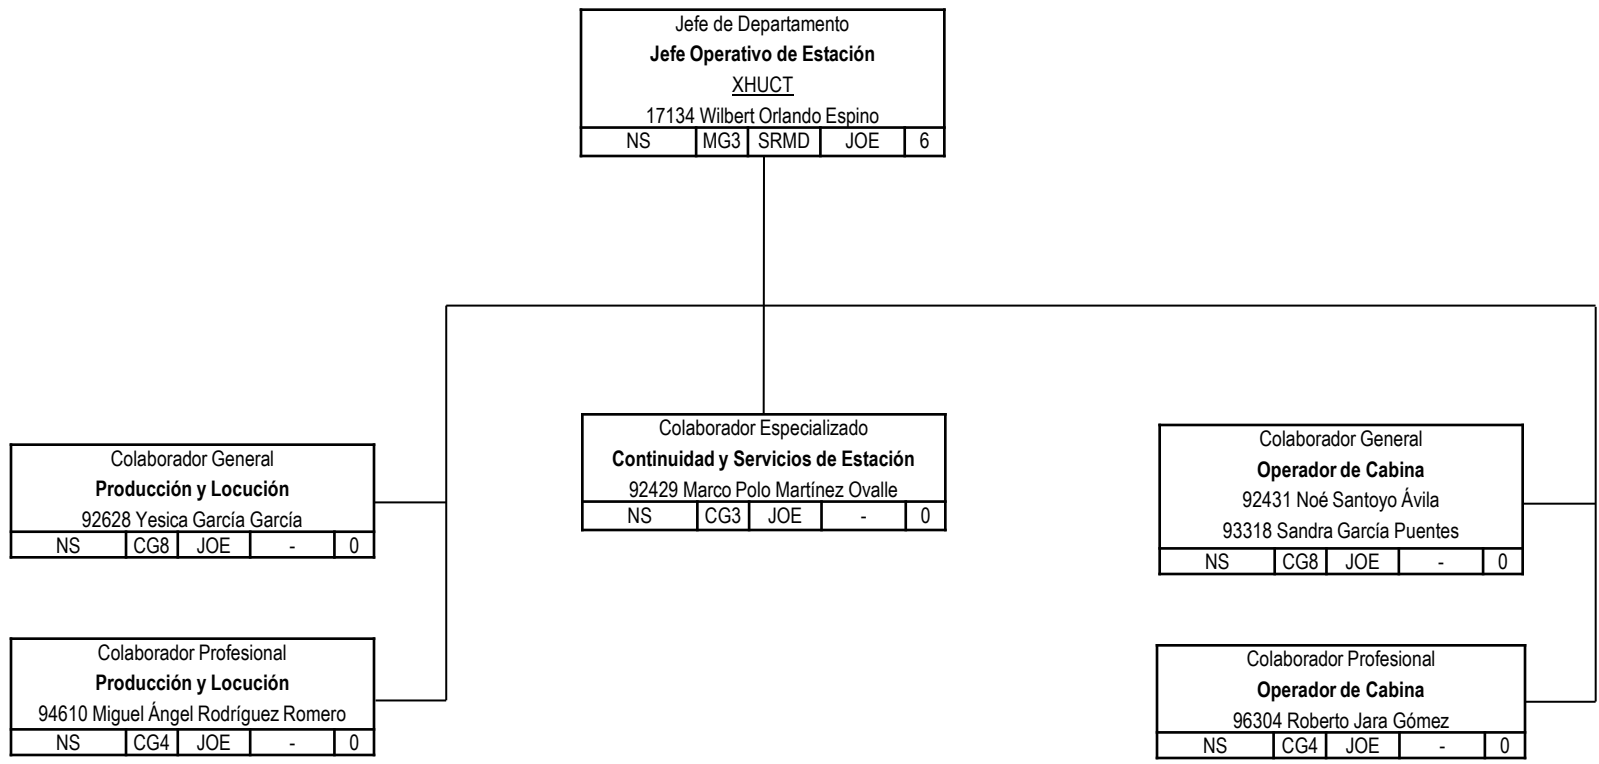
Jefe de Departamento
**Jefe Operativo de Estación**
XHUCT
17134 Wilbert Orlando Espino

| NS | MG3 | SRMD | JOE | 6 |
|---|---|---|---|---|

Colaborador General
**Producción y Locución**
92628 Yesica García García

| NS | CG8 | JOE | - | 0 |
|---|---|---|---|---|

Colaborador Profesional
**Producción y Locución**
94610 Miguel Ángel Rodríguez Romero

| NS | CG4 | JOE | - | 0 |
|---|---|---|---|---|

Colaborador Especializado
**Continuidad y Servicios de Estación**
92429 Marco Polo Martínez Ovalle

| NS | CG3 | JOE | - | 0 |
|---|---|---|---|---|

Colaborador General
**Operador de Cabina**
92431 Noé Santoyo Ávila
93318 Sandra García Puentes

| NS | CG8 | JOE | - | 0 |
|---|---|---|---|---|

Colaborador Profesional
**Operador de Cabina**
96304 Roberto Jara Gómez

| NS | CG4 | JOE | - | 0 |
|---|---|---|---|---|